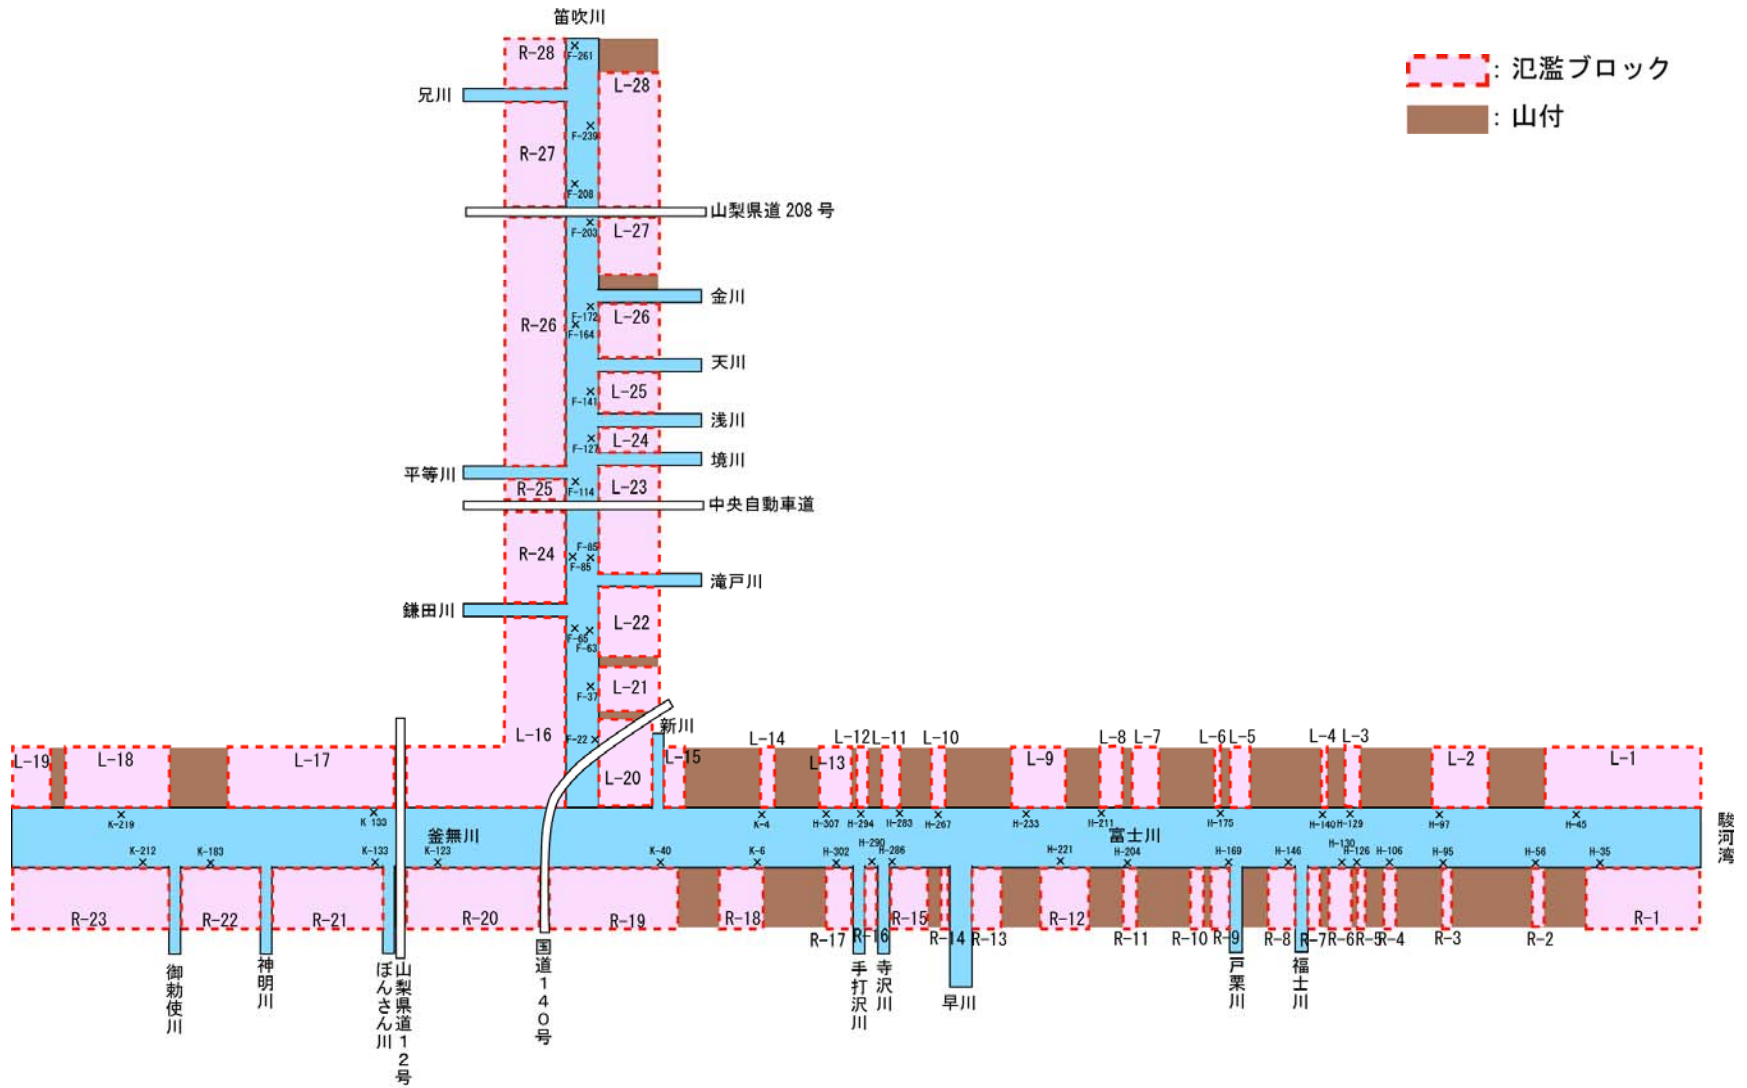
笛吹川
R-28
F-261
L-28
兄川
R-27
F-239
F-208
山梨県道 208 号
F-203
L-27
金川
R-26
F-172
F-164
L-26
天川
L-25
F-141
浅川
L-24
F-127
境川
平等川
R-25
F-114
L-23
中央自動車道
R-24
F-85
F-85
滝戸川
鎌田川
F-65
F-63
L-22
F-37
L-21
新川
L-16
F-22
L-15
L-20
L-14
L-12
L-11
L-10
L-13
L-9
L-8
L-7
L-6
L-5
L-4
L-3
L-2
L-1
L-19
L-18
L-17
K-219
K 133
K-4
H-307
H-294
H-283
H-267
H-233
H-211
H-175
H-140
H-129
H-97
H-45
釜無川
富士川
駿河湾
K-212
K-183
K-133
K-123
K-40
K-6
H-302
H-290
H-286
H-221
H-204
H-169
H-146
H-130
H-126
H-106
H-95
H-56
H-35
R-23
R-22
R-21
R-20
R-19
R-18
R-17
R-16
R-15
R-14
R-13
R-12
R-11
R-10
R-9
R-8
R-7
R-6
R-5
R-4
R-3
R-2
R-1
御勅使川
神明川
ぼんさん川
山梨県道12号
国道140号
手打沢川
寺沢川
早川
戸栗川
福士川
: 氾濫ブロック
: 山付